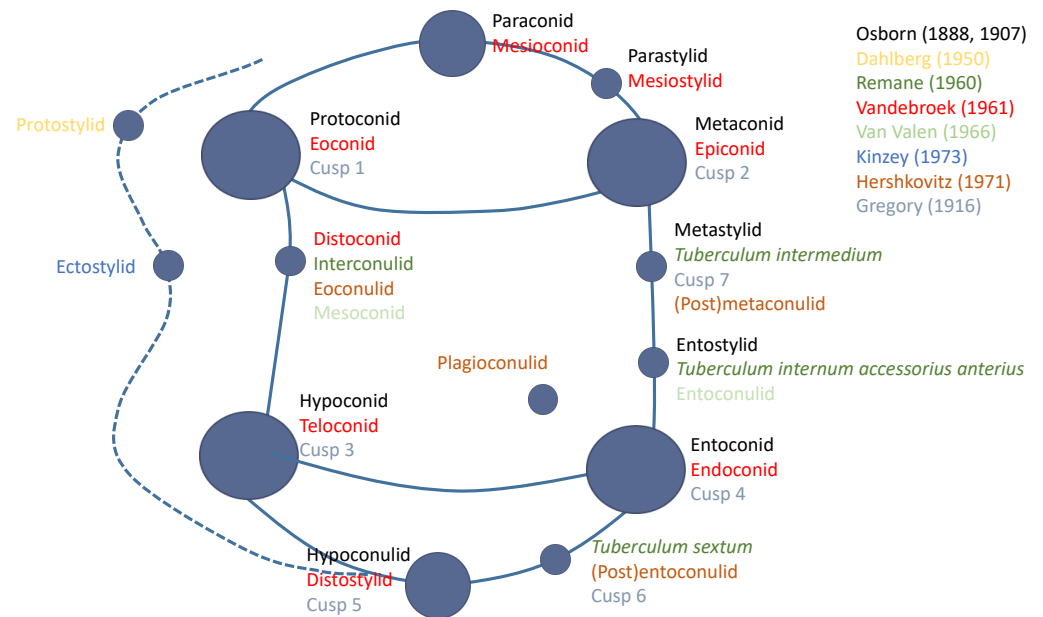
Paraconid
Mesioconid

Parastylid
Mesiostylid

Osborn (1888, 1907)
Dahlberg (1950)
Remane (1960)
Vandebroek (1961)
Van Valen (1966)
Kinzey (1973)
Hershkovitz (1971)
Gregory (1916)

Protostylid

Protoconid
Eoconid
Cusp 1

Metaconid
Epiconid
Cusp 2

Ectostylid

Distoconid
Interconulid
Eoconulid
Mesoconid

Metastylid
Tuberculum intermedium
Cusp 7
(Post)metaconulid

Entostylid
Tuberculum internum accessorius anterius
Entoconulid

Plagioconulid

Hypoconid
Teloconid
Cusp 3

Entoconid
Endoconid
Cusp 4

Hypoconulid
Distostylid
Cusp 5

Tuberculum sextum
(Post)entoconulid
Cusp 6